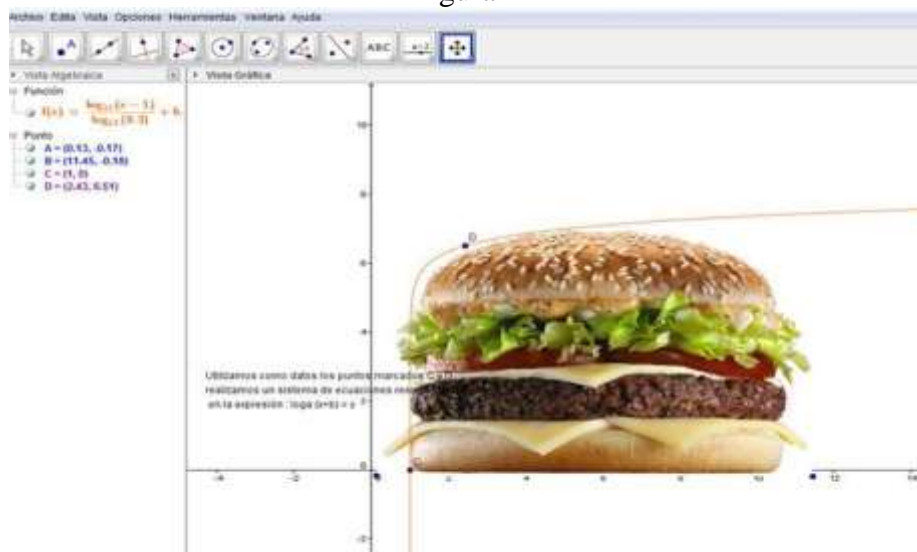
gura

Archivo Edita Vista Opciones Herramientas Ventana Ayuda

ABC

Vista Algebraica

Vista Gráfica

Función

$f(x) = \frac{\log_{0.1}(x-1)}{\log_{0.1}(0.3)} + 6$

Punto

A = (0.13, -0.17)

B = (11.45, -0.18)

C = (1, 0)

D = (2.43, 6.51)

10

8

6

4

2

0

-2

-4

-2

2

4

6

8

10

12

14

D

C

Utilizamos como datos los puntos marcados C y D realizamos un sistema de ecuaciones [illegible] en la expresión : loga (x+b) = y